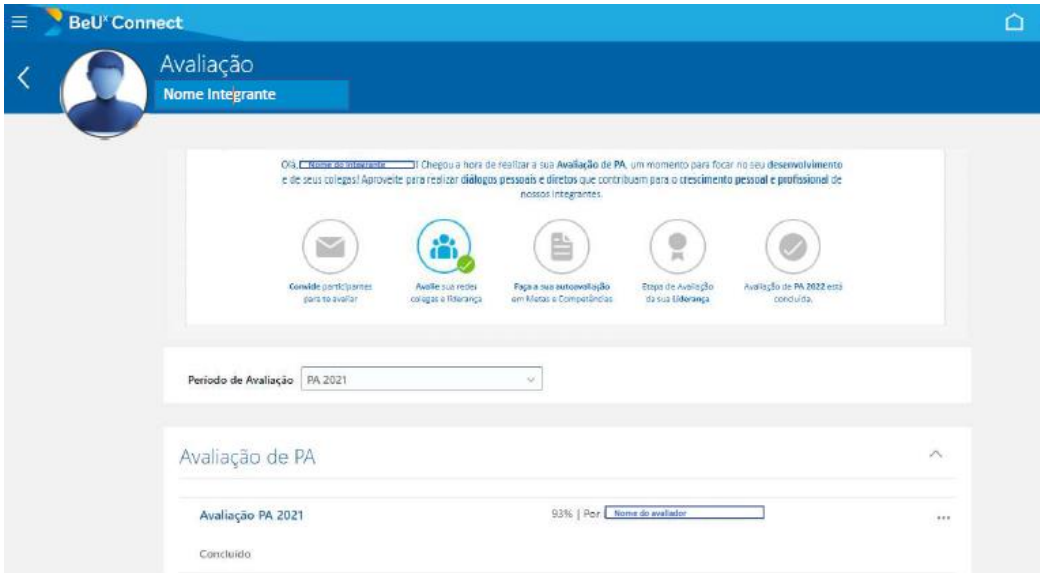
BeU^x Connect

Avaliação
Nome Integrante

Olá, Nome do integrante ! Chegou a hora de realizar a sua Avaliação de PA, um momento para focar no seu desenvolvimento e de seus colegas! Aproveite para realizar diálogos pessoais e diretos que contribuam para o crescimento pessoal e profissional de nossos integrantes.

Convide participantes para te avaliar

Avalie seus redes colegas e liderança

Faça a sua autoavaliação em Metas e Competências

Etapa de Avaliação da sua Liderança

Avaliação de PA 2022 está concluída.

Período de Avaliação PA 2021

Avaliação de PA

Avaliação PA 2021

93% | Por Nome do avaliador

...

Concluído